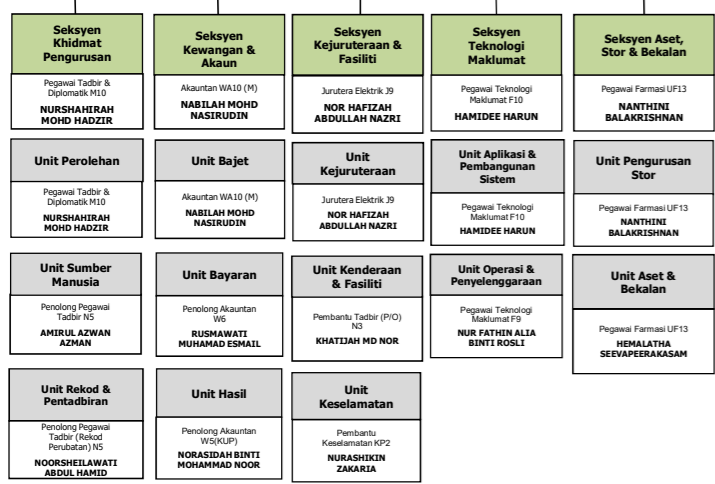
Seksyen Khidmat Pengurusan

Pegawai Tadbir & Diplomatik M10

NURSHAHIRAH MOHD HADZIR

Unit Perolehan

Pegawai Tadbir & Diplomatik M10

NURSHAHIRAH MOHD HADZIR

Unit Sumber Manusia

Penolong Pegawai Tadbir N5

AMIRUL AZWAN AZMAN

Unit Rekod & Pentadbiran

Penolong Pegawai Tadbir (Rekod Perubatan) N5

NOORSHEILAWATI ABDUL HAMID

Seksyen Kewangan & Akaun

Akauntan WA10 (M)

NABILAH MOHD NASIRUDIN

Unit Bajet

Akauntan WA10 (M)

NABILAH MOHD NASIRUDIN

Unit Bayaran

Penolong Akauntan W6

RUSMAWATI MUHAMAD ESMAIL

Unit Hasil

Penolong Akauntan W5(KUP)

NORASIDAH BINTI MOHAMMAD NOOR

Seksyen Kejuruteraan & Fasiliti

Jurutera Elektrik J9

NOR HAFIZAH ABDULLAH NAZRI

Unit Kejuruteraan

Jurutera Elektrik J9

NOR HAFIZAH ABDULLAH NAZRI

Unit Kenderaan & Fasiliti

Pembantu Tadbir (P/O) N3

KHATIJAH MD NOR

Unit Keselamatan

Pembantu Keselamatan KP2

NURASHIKIN ZAKARIA

Seksyen Teknologi Maklumat

Pegawai Teknologi Maklumat F10

HAMIDEE HARUN

Unit Aplikasi & Pembangunan Sistem

Pegawai Teknologi Maklumat F10

HAMIDEE HARUN

Unit Operasi & Penyelenggaraan

Pegawai Teknologi Maklumat F9

NUR FATHIN ALIA BINTI ROSLI

Seksyen Aset, Stor & Bekalan

Pegawai Farmasi UF13

NANTHINI BALAKRISHNAN

Unit Pengurusan Stor

Pegawai Farmasi UF13

NANTHINI BALAKRISHNAN

Unit Aset & Bekalan

Pegawai Farmasi UF13

HEMALATHA SEEVAPEERAKASAM